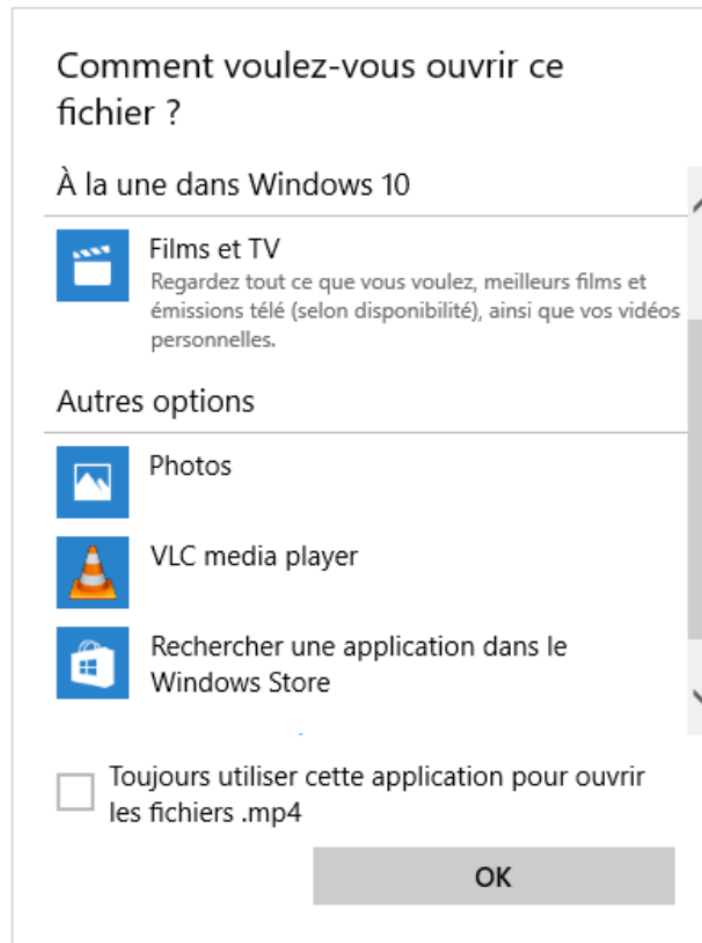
Comment voulez-vous ouvrir ce fichier ?

À la une dans Windows 10

Films et TV
Regardez tout ce que vous voulez, meilleurs films et émissions télé (selon disponibilité), ainsi que vos vidéos personnelles.

Autres options

Photos

VLC media player

Rechercher une application dans le Windows Store

Toujours utiliser cette application pour ouvrir les fichiers .mp4

OK